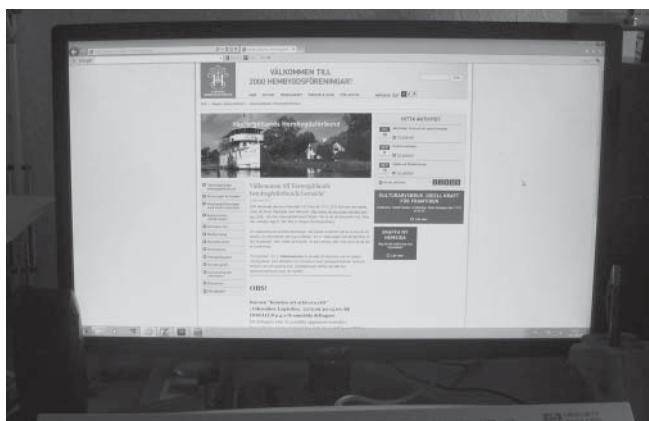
VÄLKOMMEN TILL
2000 HEMBYGDSFÖRENINGAR!

Västergötlands Hembygdsförbund

Välkommen till Västergötlands hembygdsförbunds hemsida

FÄTTA AKTIVITET

KULTURARVSVECKA - STOLL KRAFT FÖR FRAMTIDEN

SKAPPA NY HEMSIDA

OBS!

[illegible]